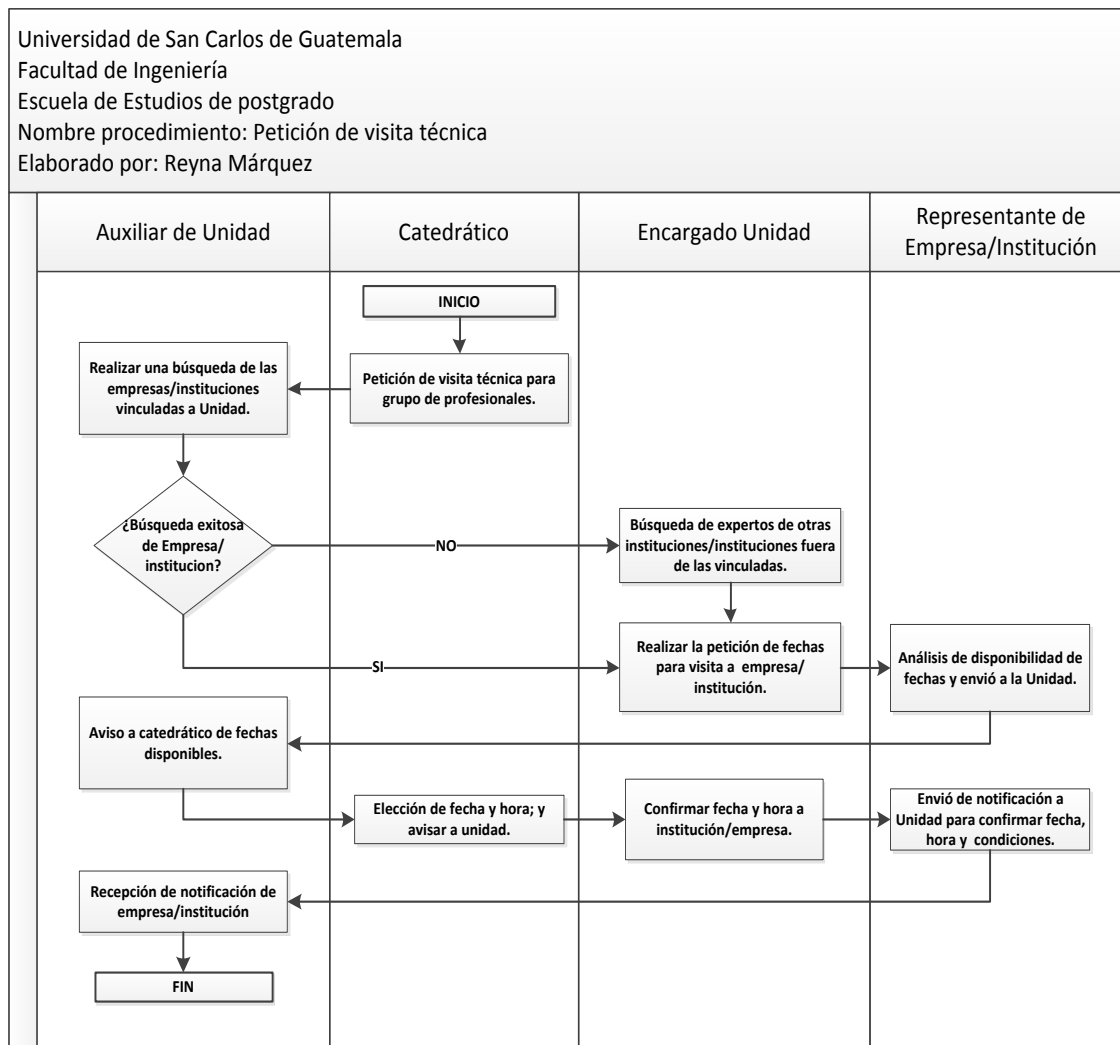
Universidad de San Carlos de Guatemala
Facultad de Ingeniería
Escuela de Estudios de postgrado
Nombre procedimiento: Petición de visita técnica
Elaborado por: Reyna Márquez

| Auxiliar de Unidad | Catedrático | Encargado Unidad | Representante de Empresa/Institución |
|---|---|---|---|

INICIO

Petición de visita técnica para grupo de profesionales.

Realizar una búsqueda de las empresas/instituciones vinculadas a Unidad.

¿Búsqueda exitosa de Empresa/ institucion?

NO

Búsqueda de expertos de otras instituciones/instituciones fuera de las vinculadas.

SI

Realizar la petición de fechas para visita a empresa/ institución.

Análisis de disponibilidad de fechas y envió a la Unidad.

Aviso a catedrático de fechas disponibles.

Elección de fecha y hora; y avisar a unidad.

Confirmar fecha y hora a institución/empresa.

Envió de notificación a Unidad para confirmar fecha, hora y condiciones.

Recepción de notificación de empresa/institución

FIN